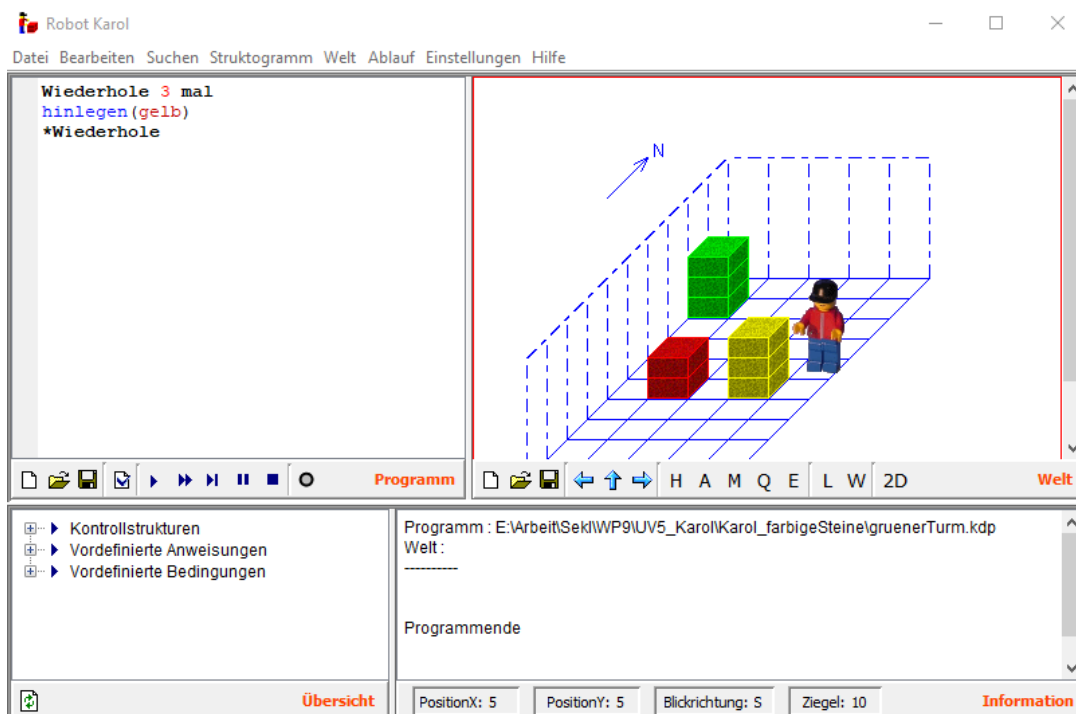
Robot Karol

Datei Bearbeiten Suchen Struktogramm Welt Ablauf Einstellungen Hilfe

Wiederhole 3 mal
hinlegen(gelb)
*Wiederhole

N

Programm

H A M Q E L W 2D

Welt

Kontrollstrukturen
Vordefinierte Anweisungen
Vordefinierte Bedingungen

Programm : E:\Arbeit\SekI\WP9\UV5_Karol\Karol_farbigeSteine\gruenerTurm.kdp
Welt :
----------

Programmende

Übersicht

PositionX: 5 PositionY: 5 Blickrichtung: S Ziegel: 10

Information